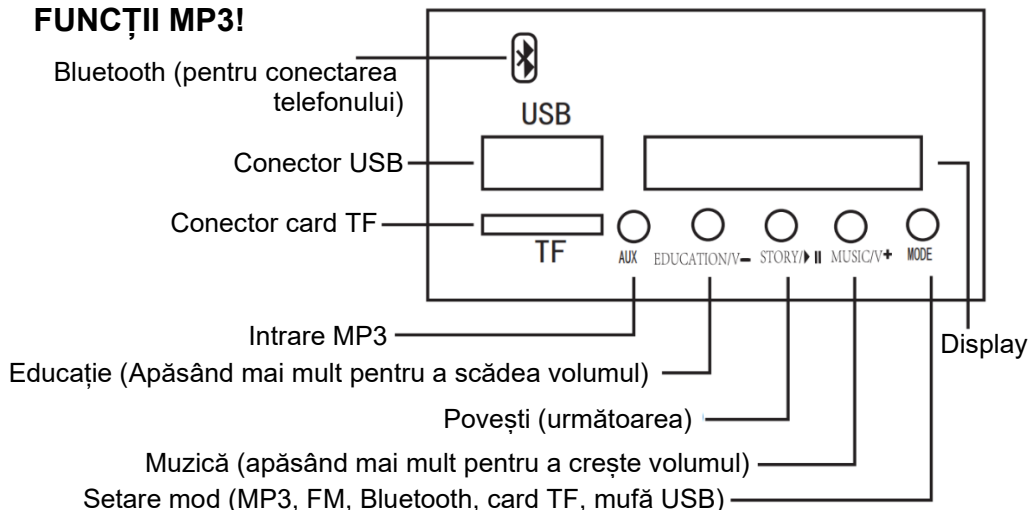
FUNCȚII MP3!

Bluetooth (pentru conectarea telefonului)

USB

Conector USB

Conector card TF

TF

AUX

EDUCATION/V−

STORY/▶II

MUSIC/V+

MODE

Intrare MP3

Display

Educație (Apăsând mai mult pentru a scădea volumul)

Povești (următoarea)

Muzică (apăsând mai mult pentru a crește volumul)

Setare mod (MP3, FM, Bluetooth, card TF, mufă USB)